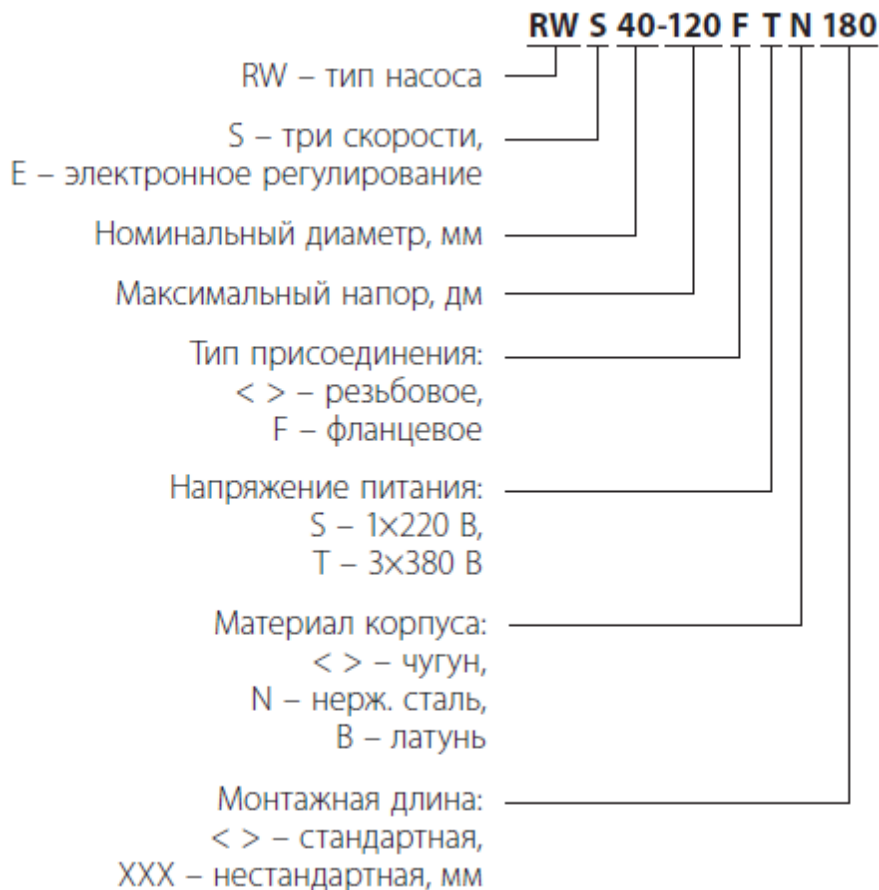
RW S 40-120 F T N 180

RW – тип насоса

S – три скорости,
E – электронное регулирование

Номинальный диаметр, мм

Максимальный напор, дм

Тип присоединения:
< > – резьбовое,
F – фланцевое

Напряжение питания:
S – 1×220 В,
T – 3×380 В

Материал корпуса:
< > – чугун,
N – нерж. сталь,
B – латунь

Монтажная длина:
< > – стандартная,
XXX – нестандартная, мм